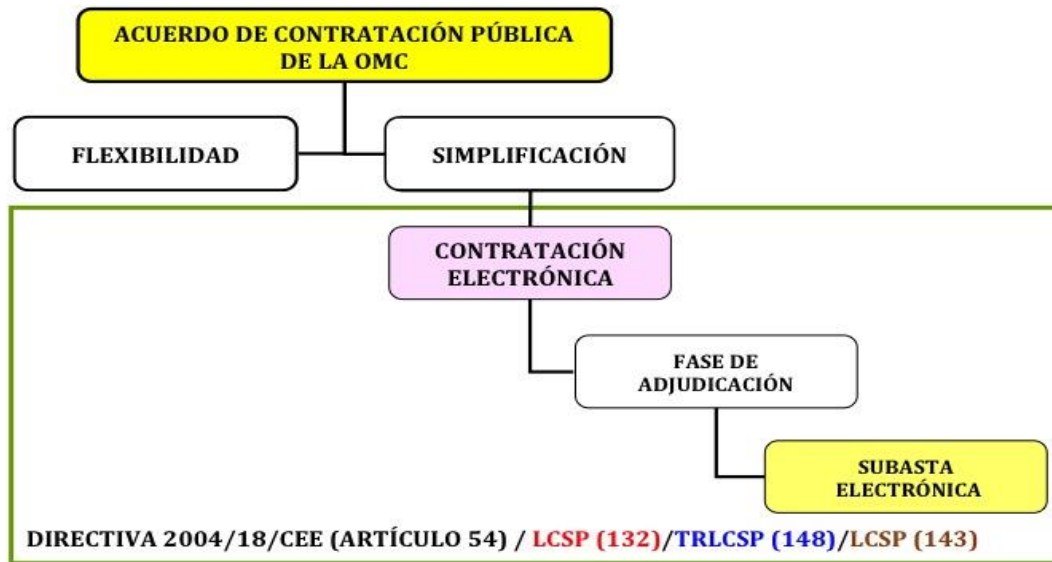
ACUERDO DE CONTRATACIÓN PÚBLICA DE LA OMC

FLEXIBILIDAD

SIMPLIFICACIÓN

CONTRATACIÓN ELECTRÓNICA

FASE DE ADJUDICACIÓN

SUBASTA ELECTRÓNICA

DIRECTIVA 2004/18/CEE (ARTÍCULO 54) / LCSP (132)/TRLCSP (148)/LCSP (143)